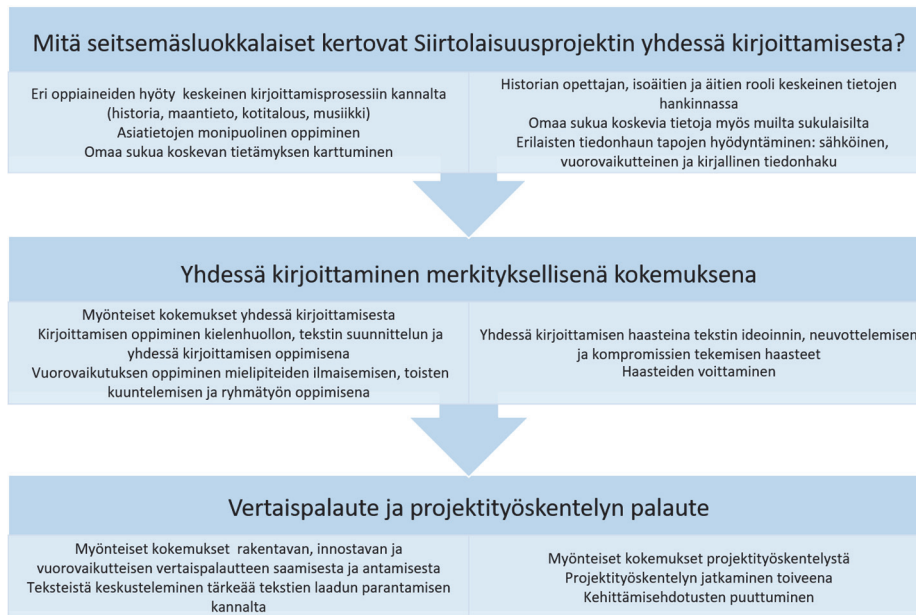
Mitä seitsemäsluokkalaiset kertovat Siirtolaisuusprojektin yhdessä kirjoittamisesta?

Eri oppiaineiden hyöty keskeinen kirjoittamisprosessiin kannalta (historia, maantieto, kotitalous, musiikki)
Asiatietojen monipuolinen oppiminen
Omaa sukua koskevan tietämyksen karttuminen

Historian opettajan, isoäitien ja äitien rooli keskeinen tietojen hankinnassa
Omaa sukua koskevia tietoja myös muilta sukulaisilta
Erilaisten tiedonhaun tapojen hyödyntäminen: sähköinen, vuorovaikutteinen ja kirjallinen tiedonhaku

Yhdessä kirjoittaminen merkityksellisenä kokemuksena

Myönteiset kokemukset yhdessä kirjoittamisesta
Kirjoittamisen oppiminen kielenhuollon, tekstin suunnittelun ja yhdessä kirjoittamisen oppimisena
Vuorovaikutuksen oppiminen mielipiteiden ilmaisemisen, toisten kuuntelemisen ja ryhmätyön oppimisena

Yhdessä kirjoittamisen haasteina tekstin ideoinnin, neuvottelemisen ja kompromissien tekemisen haasteet
Haasteiden voittaminen

Vertaispalaute ja projektityöskentelyn palaute

Myönteiset kokemukset rakentavan, innostavan ja vuorovaikutteisen vertaispalautteen saamisesta ja antamisesta
Teksteistä keskusteleminen tärkeää tekstien laadun parantamisen kannalta

Myönteiset kokemukset projektityöskentelystä
Projektityöskentelyn jatkaminen toiveena
Kehittämisehdotusten puuttuminen